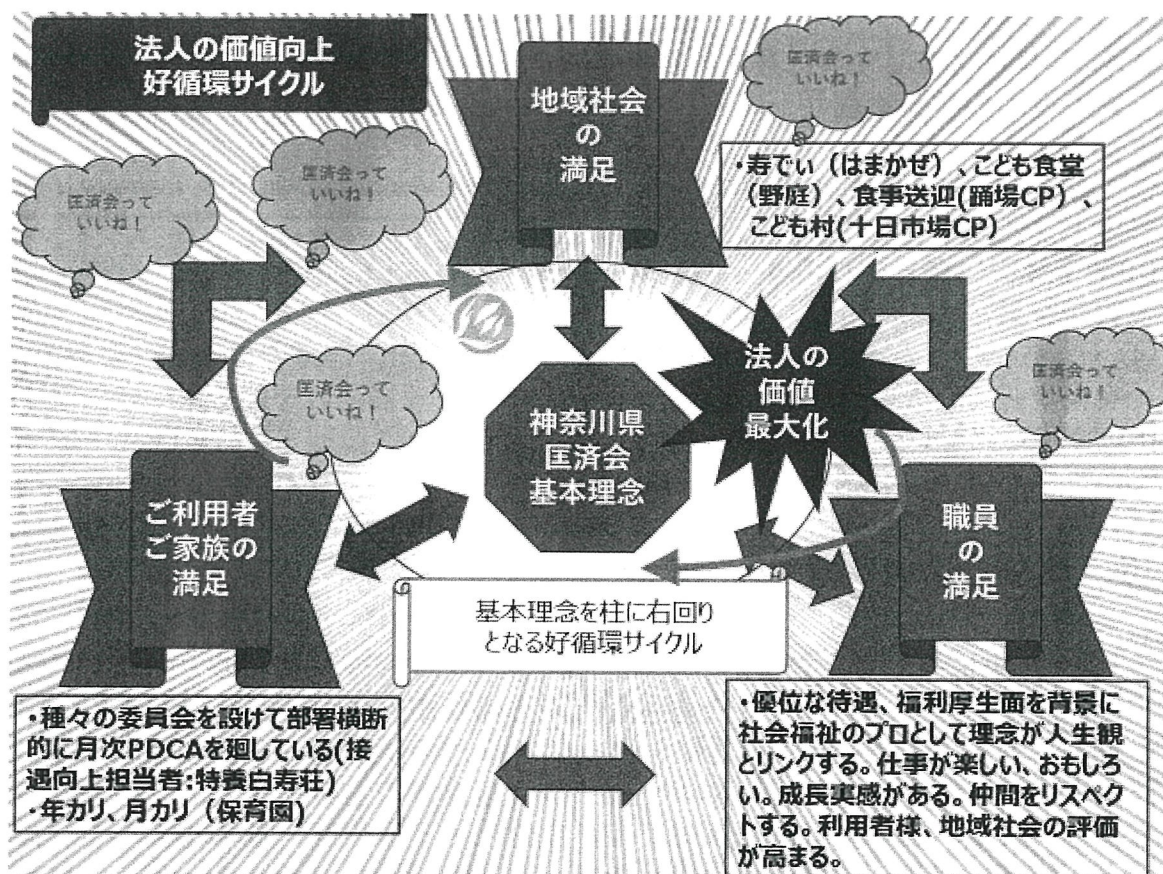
法人の価値向上
好循環サイクル

地域社会
の
満足

匡済会って
いいね！

・寿でぃ（はまかぜ）、こども食堂（野庭）、食事送迎(踊場CP)、こども村(十日市場CP)

匡済会って
いいね！

匡済会って
いいね！

匡済会って
いいね！

匡済会って
いいね！

法人の
価値
最大化

神奈川県
匡済会
基本理念

ご利用者
ご家族の
満足

職員
の
満足

基本理念を柱に右回り
となる好循環サイクル

・種々の委員会を設けて部署横断的に月次PDCAを廻している(接遇向上担当者:特養白寿荘)
・年カリ、月カリ（保育園）

・優位な待遇、福利厚生面を背景に社会福祉のプロとして理念が人生観とリンクする。仕事が楽しい、おもしろい。成長実感がある。仲間をリスペクトする。利用者様、地域社会の評価が高まる。